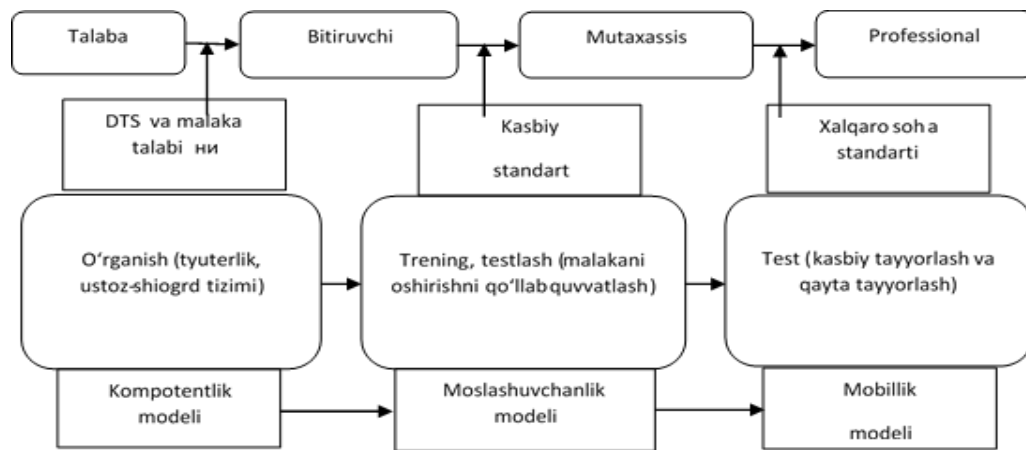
Talaba

Bitiruvchi

Mutaxassis

Professional

DTS va malaka talabi ни

Kasbiy standart

Xalqaro soha standarti

O‘rganish (tyuterlik, ustoz-shiogrd tizimi)

Trening, testlash (malakani oshirishni qo‘llabquvvatlash)

Test (kasbiy tayyorlash va qayta tayyorlash)

Kompotentlik modeli

Moslashuvchanlik modeli

Mobillik modeli